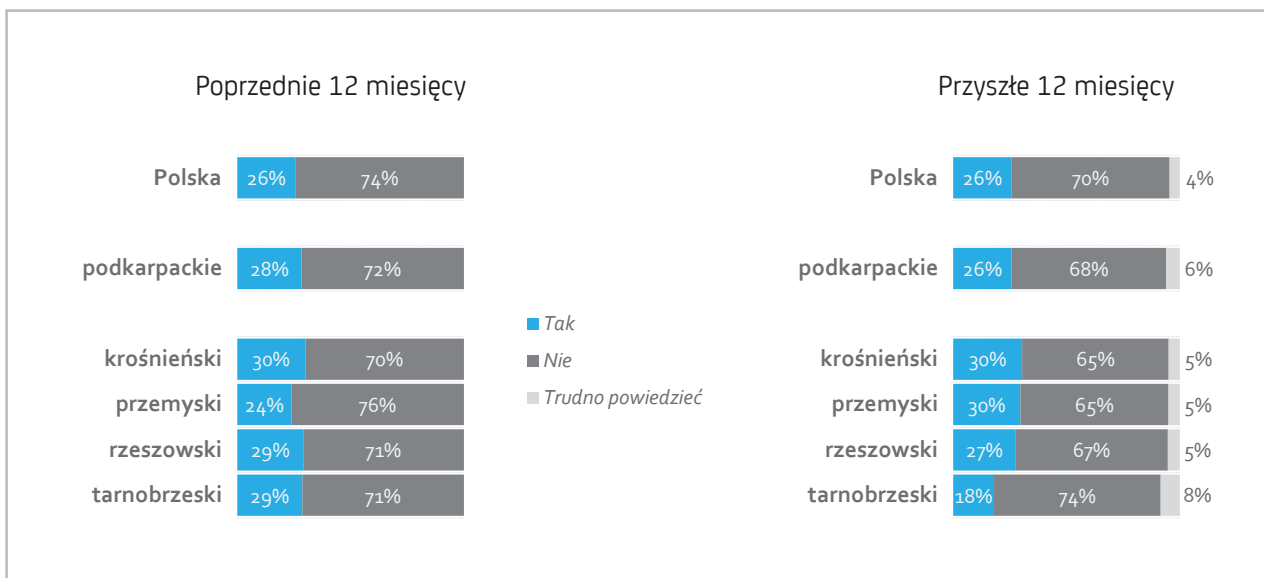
Poprzednie 12 miesięcy

| | Tak | Nie |
|---|---|---|
| Polska | 26% | 74% |
| podkarpackie | 28% | 72% |
| krośnieński | 30% | 70% |
| przemyski | 24% | 76% |
| rzeszowski | 29% | 71% |
| tarnobrzeski | 29% | 71% |

Tak
Nie
Trudno powiedzieć

Przyszłe 12 miesięcy

| | Tak | Nie | Trudno powiedzieć |
|---|---|---|---|
| Polska | 26% | 70% | 4% |
| podkarpackie | 26% | 68% | 6% |
| krośnieński | 30% | 65% | 5% |
| przemyski | 30% | 65% | 5% |
| rzeszowski | 27% | 67% | 5% |
| tarnobrzeski | 18% | 74% | 8% |